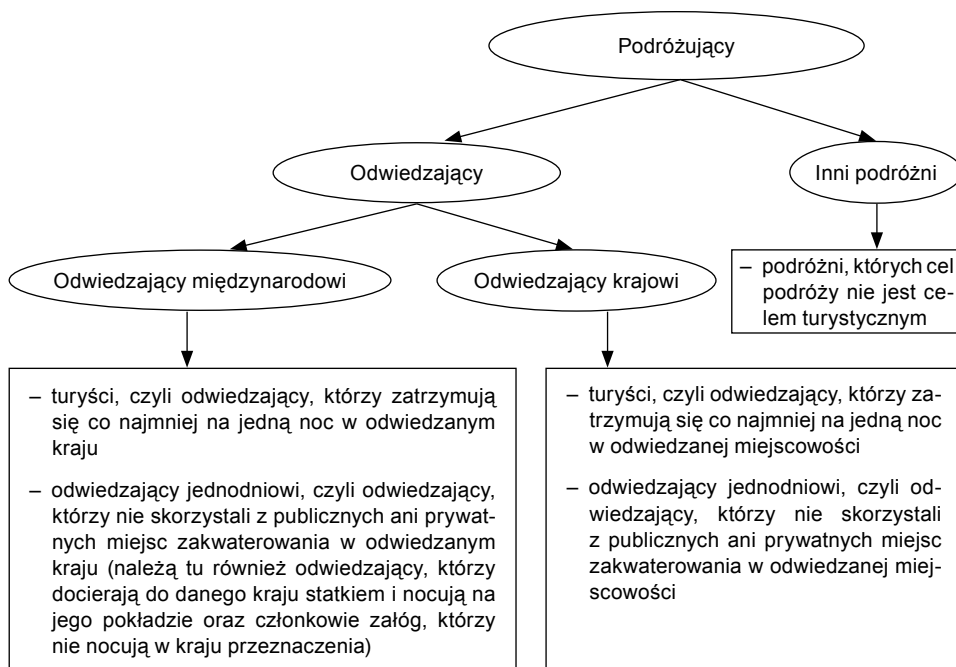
Podróżujący

Odwiedzający

Inni podróżni

Odwiedzający międzynarodowi

Odwiedzający krajowi

– podróżni, których cel podróży nie jest celem turystycznym

– turyści, czyli odwiedzający, którzy zatrzymują się co najmniej na jedną noc w odwiedzanym kraju

– odwiedzający jednodniowi, czyli odwiedzający, którzy nie skorzystali z publicznych ani prywatnych miejsc zakwaterowania w odwiedzanym kraju (należą tu również odwiedzający, którzy docierają do danego kraju statkiem i nocują na jego pokładzie oraz członkowie załóg, którzy nie nocują w kraju przeznaczenia)

– turyści, czyli odwiedzający, którzy zatrzymują się co najmniej na jedną noc w odwiedzanej miejscowości

– odwiedzający jednodniowi, czyli odwiedzający, którzy nie skorzystali z publicznych ani prywatnych miejsc zakwaterowania w odwiedzanej miejscowości